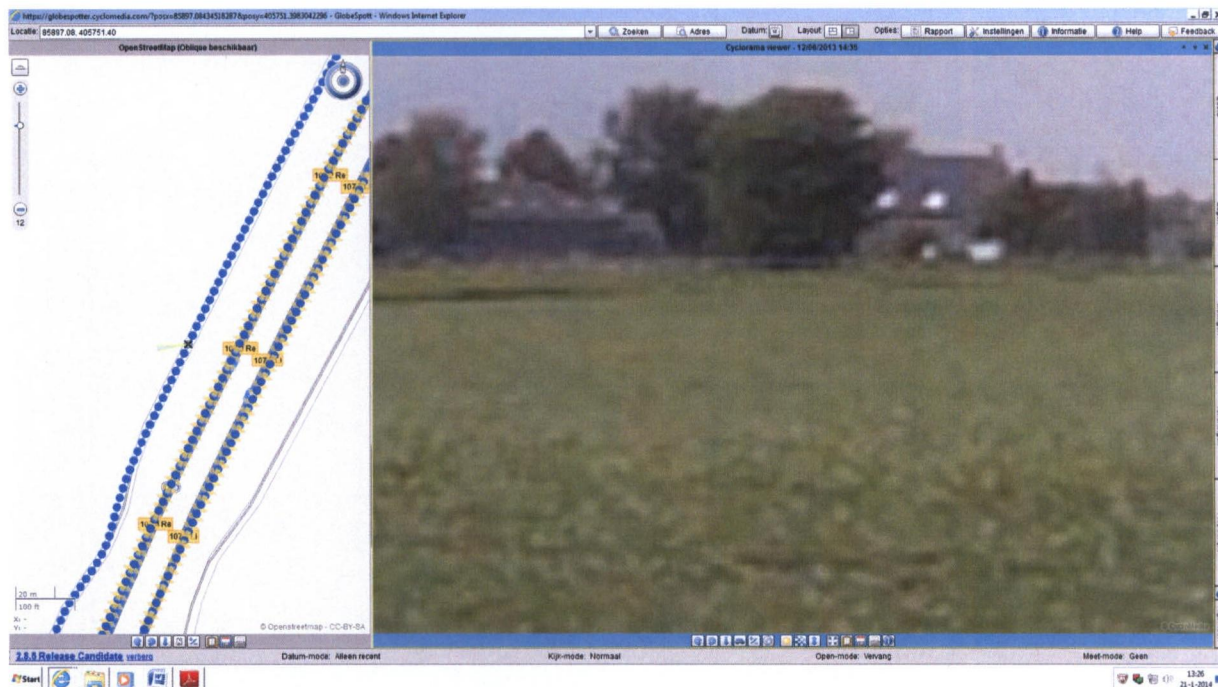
https://globespotter.cyclomedia.com/?posx=85897.08434516387&posy=405751.3983042296 - GlobeSpotter - Windows Internet Explorer

Locatie: 85897.08, 405751.40

Zoeken Adres Datum: Layout Opties: Rapport Instellingen Informatie Help Feedback

OpenStreetMap (Oblique beschikbaar)

Cyclorama viewer - 12/08/2013 14:35

12

10 Re
107

10 Re
107

10 Re
107

20 m
100 ft
X: -
Y: -

© Openstreetmap - CC-BY-SA

© CycloMedia

2.8.8 Release Candidate verbero

Datum-mode: Alleen recent

Kijk-mode: Normaal

Open-mode: Vervang

Meet-mode: Geen

Start

13:26
21-1-2014